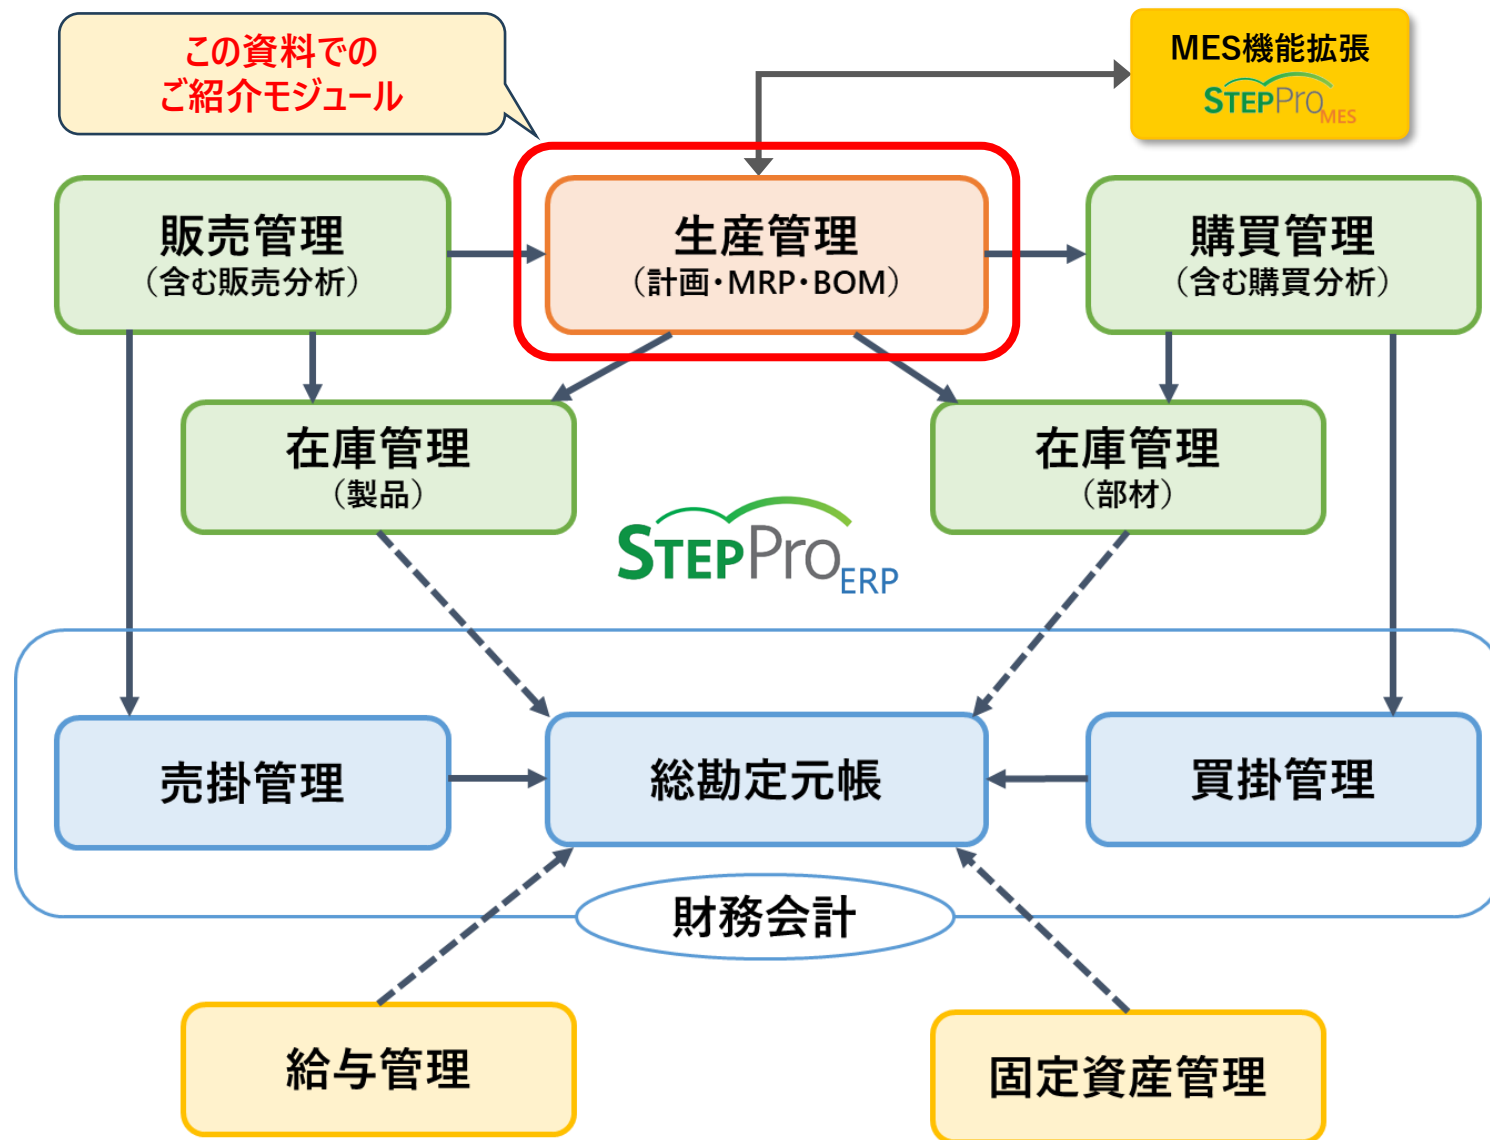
この資料での
ご紹介モジュール

MES機能拡張
STEPPro MES

販売管理
(含む販売分析)

生産管理
(計画・MRP・BOM)

購買管理
(含む購買分析)

在庫管理
(製品)

在庫管理
(部材)

STEPPro ERP

売掛管理

総勘定元帳

買掛管理

財務会計

給与管理

固定資産管理